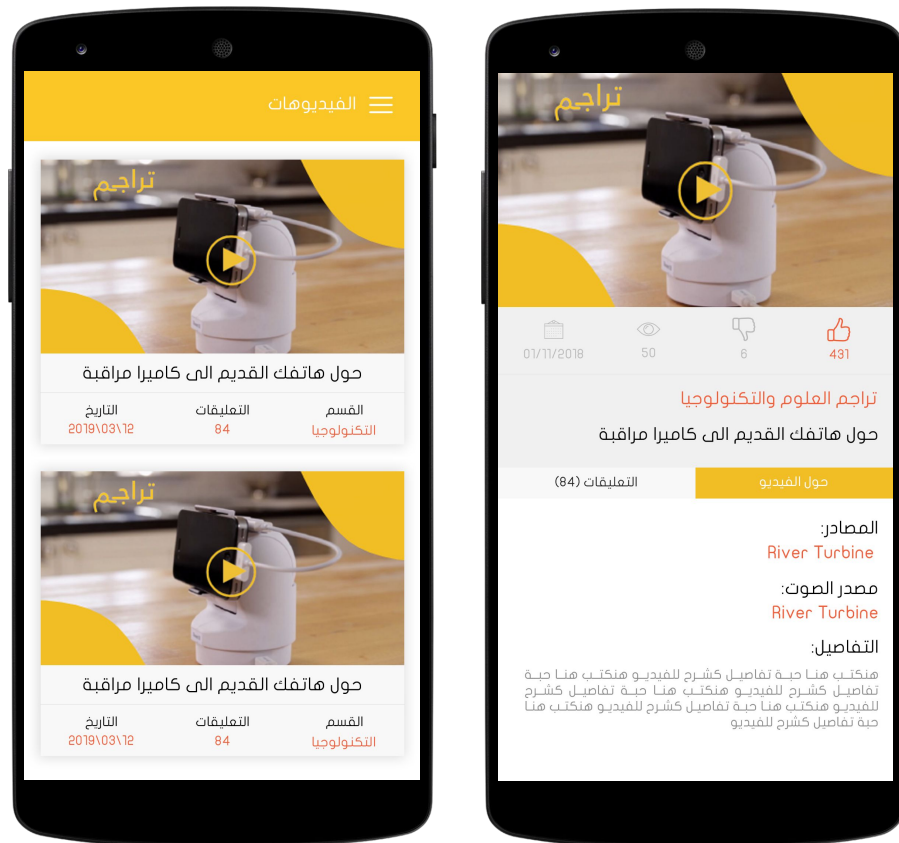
الفيديوهات

تراجم

حول هاتفك القديم الى كاميرا مراقبة

| التاريخ | التعليقات | القسم |
|---|---|---|
| 2019\03\12 | 84 | التكنولوجيا |

تراجم

حول هاتفك القديم الى كاميرا مراقبة

| التاريخ | التعليقات | القسم |
|---|---|---|
| 2019\03\12 | 84 | التكنولوجيا |

تراجم

01/11/2018 50 6 431

تراجم العلوم والتكنولوجيا

حول هاتفك القديم الى كاميرا مراقبة

التعليقات (84) حول الفيديو

المصادر:
River Turbine

مصدر الصوت:
River Turbine

التفاصيل:
هنكتب هنا حبة تفاصيل كشرح للفيديو هنكتب هنا حبة تفاصيل كشرح للفيديو هنكتب هنا حبة تفاصيل كشرح للفيديو هنكتب هنا حبة تفاصيل كشرح للفيديو هنكتب هنا حبة تفاصيل كشرح للفيديو